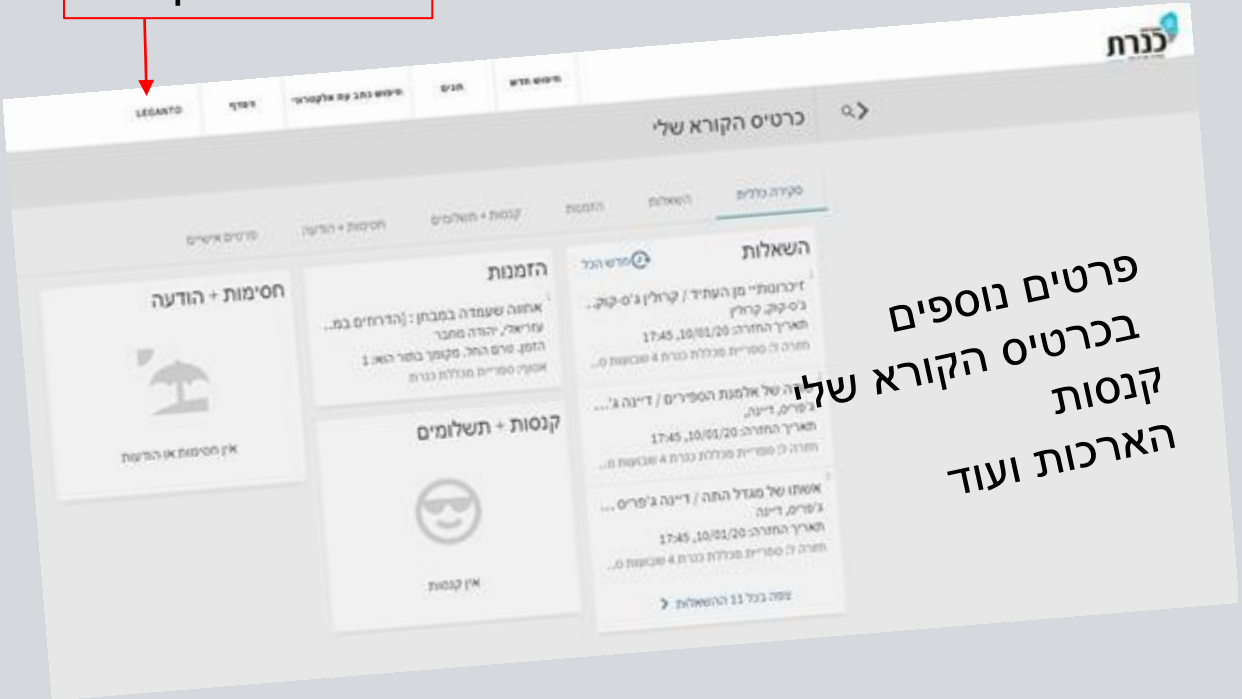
כנרת

LEGANTO
דפדף
חיפוש כתב עת אלקטרוני
תגים
חיפוש חדש

כרטיס הקורא שלי

סקירה כללית
השאלות
הזמנות
קנסות + תשלומים
חסימות + הודעה
פרטים אישיים

השאלות
חדש הכל

זיכרונותיי מן העתיד / קרולין ג'ס-קוק...
ג'ס-קוק, קרולין
תאריך החזרה: 10/01/20, 17:45
חזרה ל: ספריית מכללת כנרת 4 שבועות ס...

...של אלמנת הספירים / דיינה ג'...
ג'פרים, דיינה,
תאריך החזרה: 10/01/20, 17:45
חזרה ל: ספריית מכללת כנרת 4 שבועות ס...

אשתו של מגדל התה / דיינה ג'פרים ...
ג'פרים, דיינה,
תאריך החזרה: 10/01/20, 17:45
חזרה ל: ספריית מכללת כנרת 4 שבועות ס...

צפה בכל 11 ההשאלות

הזמנות
אחווה שעמדה במבחן : [הדרוזים במ...
עזריאלי, יהודה מחבר
הזמן. סרם החל. מקומך בתור הוא: 1
איסוף: ספריית מכללת כנרת

קנסות + תשלומים
אין קנסות

חסימות + הודעה
אין חסימות או הודעות

פרטים נוספים
בכרטיס הקורא שלי
קנסות
הארכות ועוד